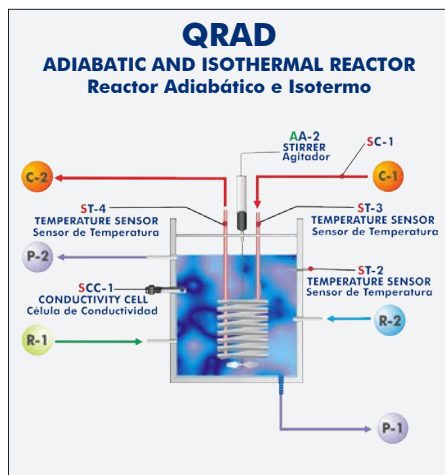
QRAD

ADIABATIC AND ISOTHERMAL REACTOR
Reactor Adiabático e Isotermo

AA-2
STIRRER
Agitador

SC-1

C-2

C-1

ST-4
TEMPERATURE SENSOR
Sensor de Temperatura

ST-3
TEMPERATURE SENSOR
Sensor de Temperatura

P-2

ST-2
TEMPERATURE SENSOR
Sensor de Temperatura

SCC-1
CONDUCTIVITY CELL
Célula de Conductividad

R-2

R-1

P-1